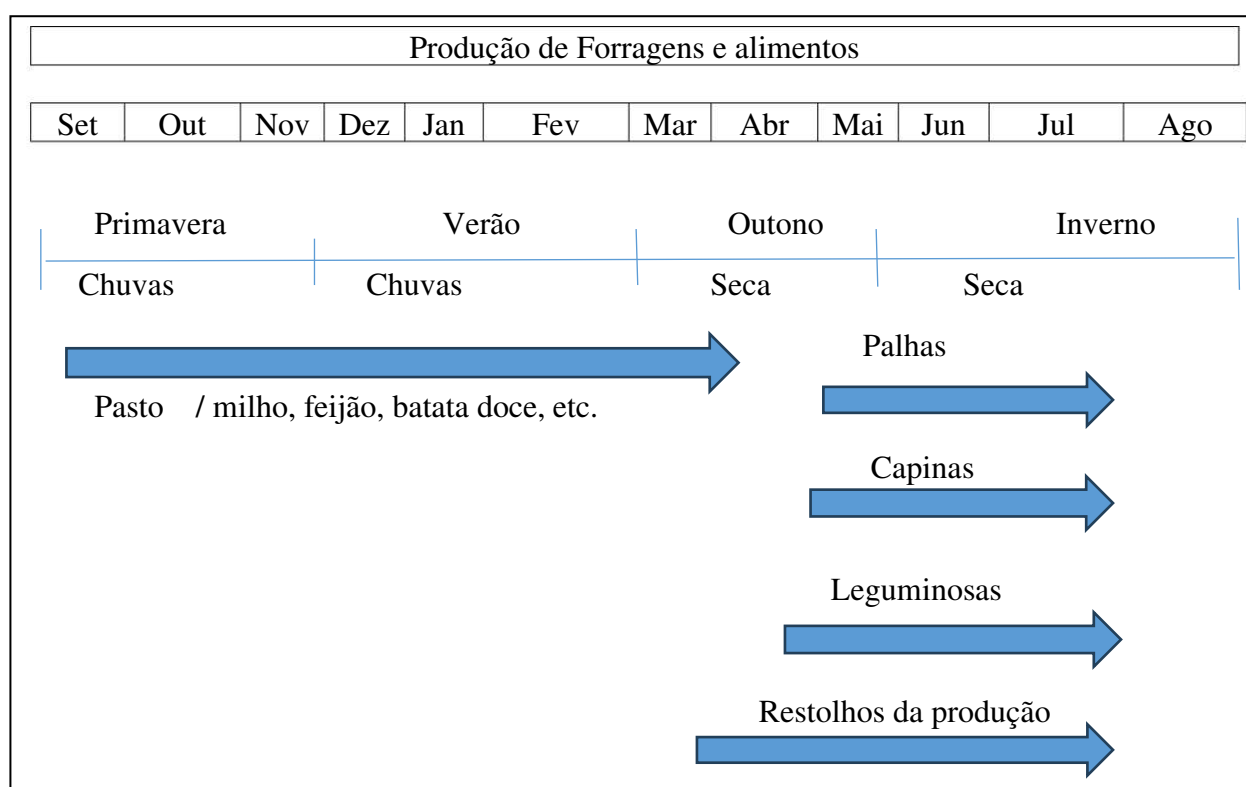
Produção de Forragens e alimentos

| Set | Out | Nov | Dez | Jan | Fev | Mar | Abr | Mai | Jun | Jul | Ago |
|---|---|---|---|---|---|---|---|---|---|---|---|

Primavera Verão Outono Inverno

Chuvas Chuvas Seca Seca

Palhas

Pasto / milho, feijão, batata doce, etc.

Capinas

Leguminosas

Restolhos da produção